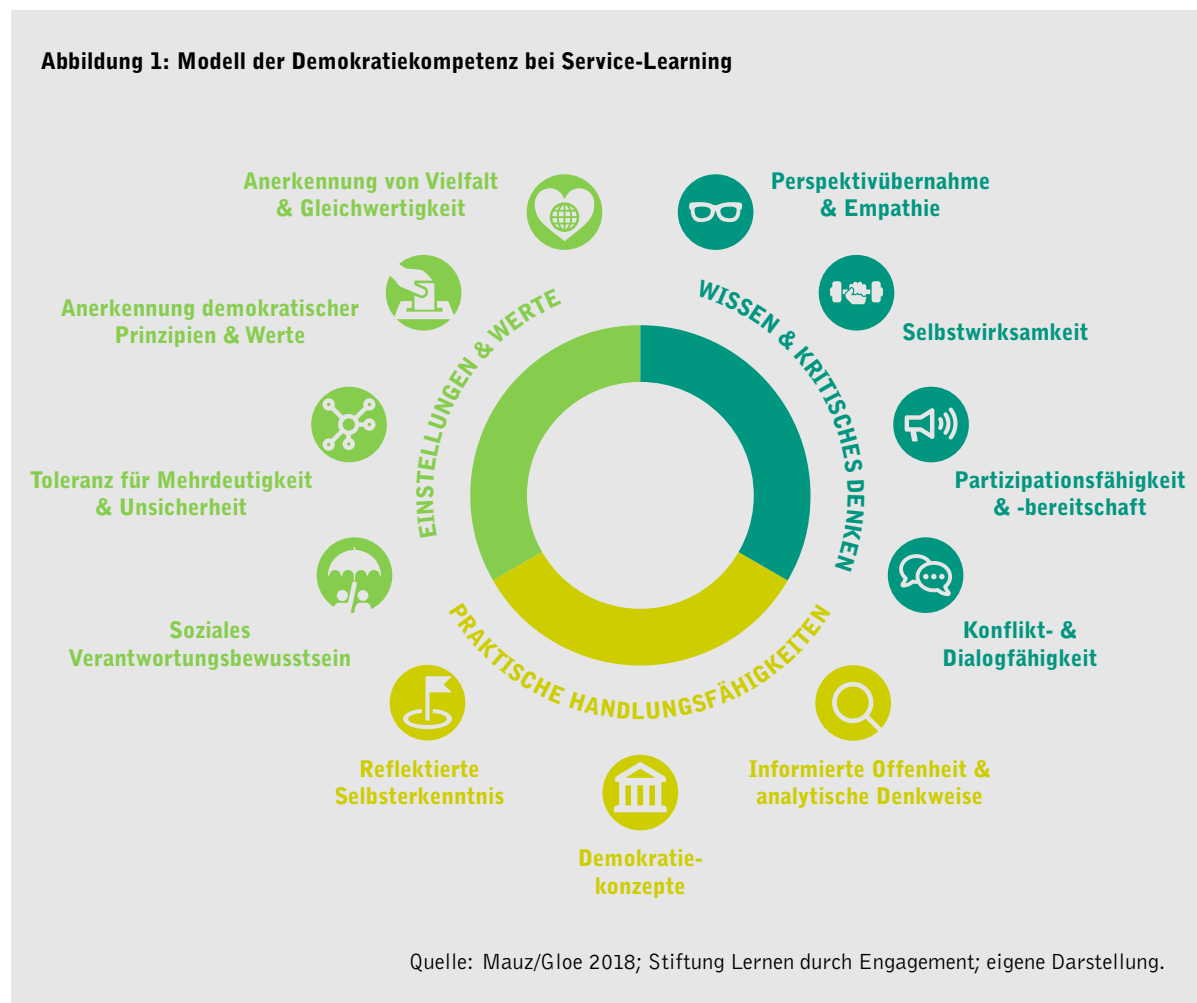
Abbildung 1: Modell der Demokratiekompetenz bei Service-Learning

Anerkennung von Vielfalt & Gleichwertigkeit

Anerkennung demokratischer Prinzipien & Werte

Toleranz für Mehrdeutigkeit & Unsicherheit

Soziales Verantwortungsbewusstsein

Reflektierte Selbsterkenntnis

Demokratiekonzepte

Informierte Offenheit & analytische Denkweise

Konflikt- & Dialogfähigkeit

Partizipationsfähigkeit & -bereitschaft

Selbstwirksamkeit

Perspektivübernahme & Empathie

EINSTELLUNGEN & WERTE

WISSEN & KRITISCHES DENKEN

PRAKTISCHE HANDLUNGSFÄHIGKEITEN

Quelle: Mauz/Gloe 2018; Stiftung Lernen durch Engagement; eigene Darstellung.